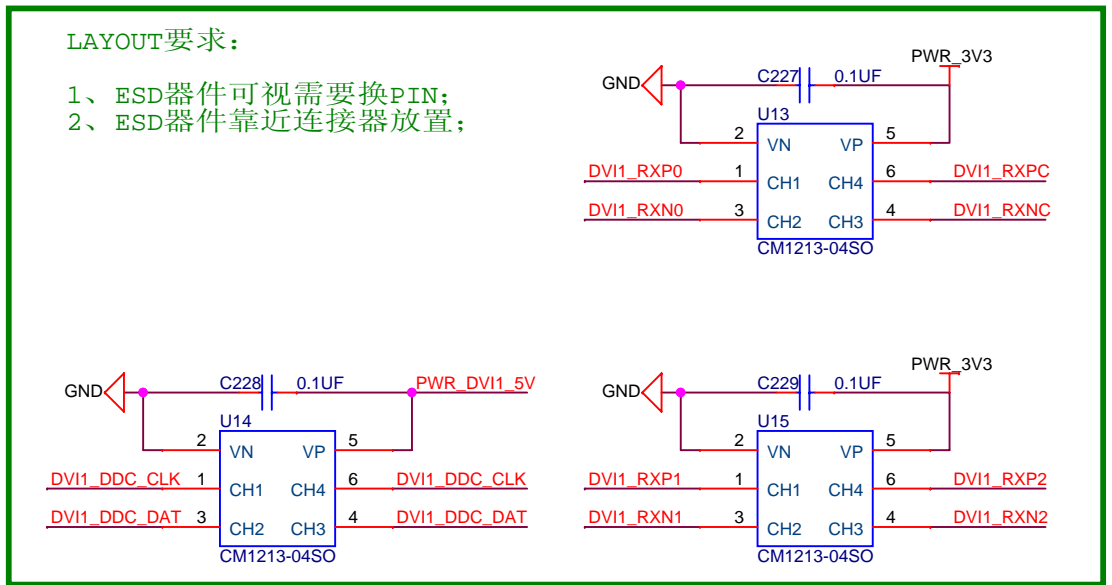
LAYOUT要求：

1、ESD器件可视需要换PIN;
2、ESD器件靠近连接器放置;

PWR_3V3
GND
C227
0.1UF
U13
2 VN
VP 5
DVI1_RXP0 1 CH1
CH4 6 DVI1_RXPC
DVI1_RXN0 3 CH2
CH3 4 DVI1_RXNC
CM1213-04SO

GND
C228
0.1UF
PWR_DVI1_5V
U14
2 VN
VP 5
DVI1_DDC_CLK 1 CH1
CH4 6 DVI1_DDC_CLK
DVI1_DDC_DAT 3 CH2
CH3 4 DVI1_DDC_DAT
CM1213-04SO

PWR_3V3
GND
C229
0.1UF
U15
2 VN
VP 5
DVI1_RXP1 1 CH1
CH4 6 DVI1_RXP2
DVI1_RXN1 3 CH2
CH3 4 DVI1_RXN2
CM1213-04SO